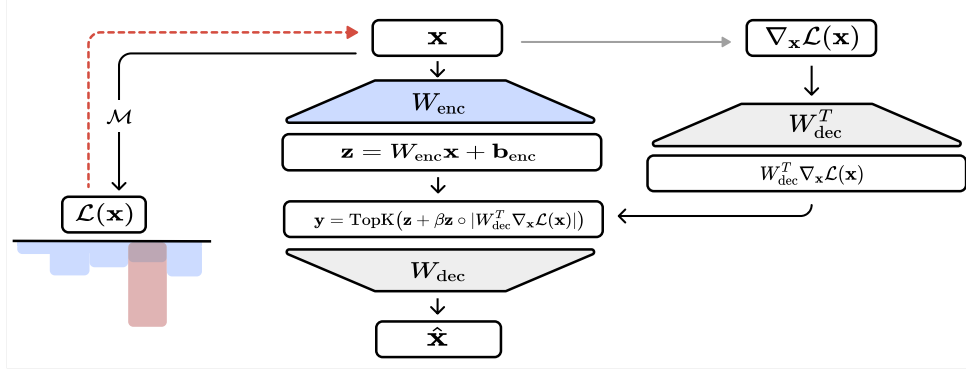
$\mathbf{x}$

$\nabla_{\mathbf{x}}\mathcal{L}(\mathbf{x})$

$\mathcal{M}$

$W_{\text{enc}}$

$W_{\text{dec}}^T$

$\mathbf{z} = W_{\text{enc}}\mathbf{x} + \mathbf{b}_{\text{enc}}$

$W_{\text{dec}}^T\nabla_{\mathbf{x}}\mathcal{L}(\mathbf{x})$

$\mathcal{L}(\mathbf{x})$

$\mathbf{y} = \text{TopK}\left(\mathbf{z} + \beta\mathbf{z} \circ |W_{\text{dec}}^T\nabla_{\mathbf{x}}\mathcal{L}(\mathbf{x})|\right)$

$W_{\text{dec}}$

$\hat{\mathbf{x}}$